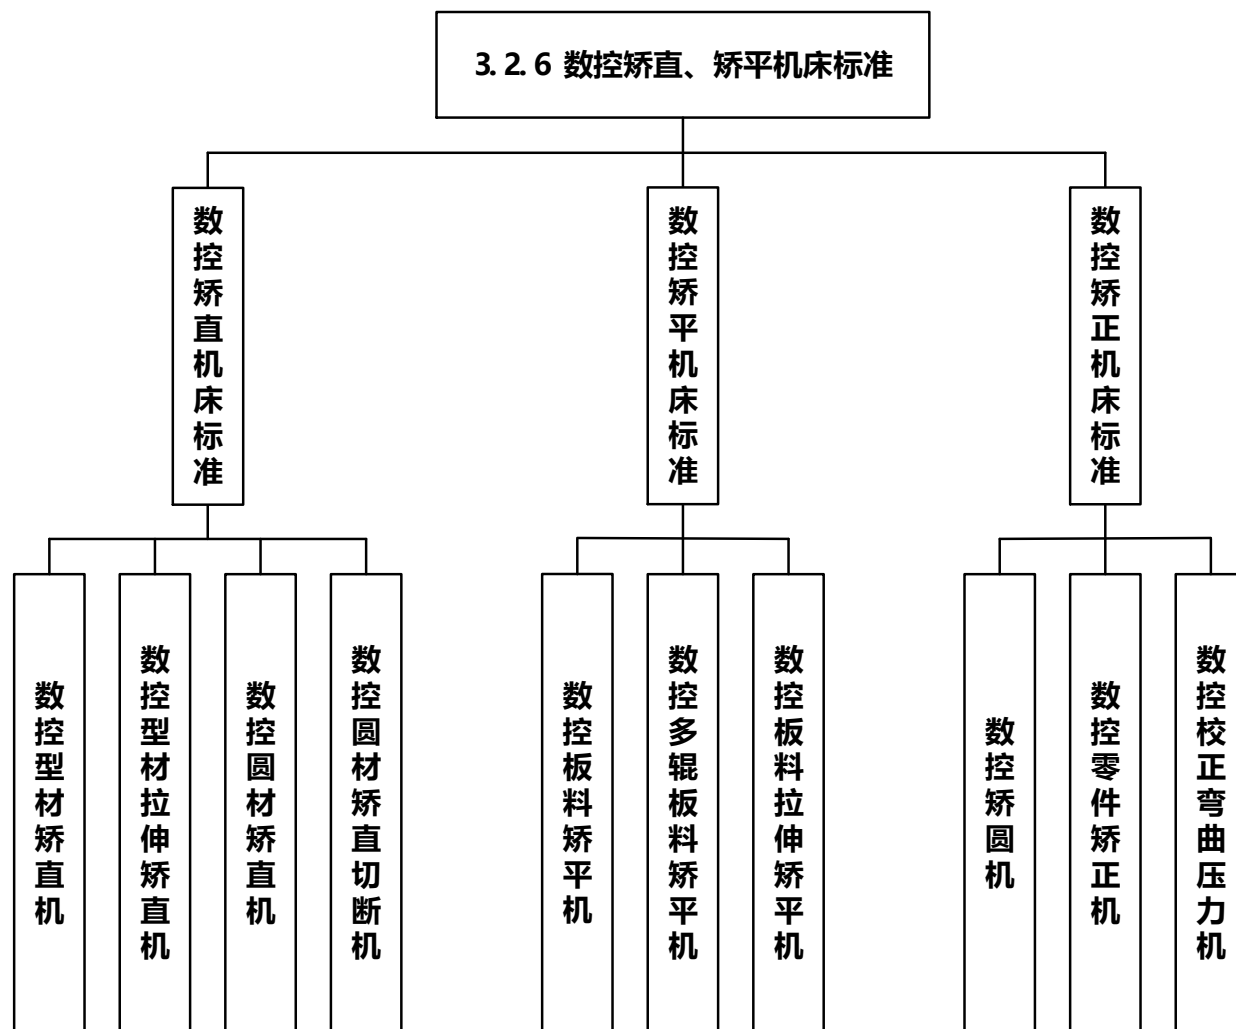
3.2.6 数控矫直、矫平机床标准

数控矫直机床标准

数控矫平机床标准

数控矫正机床标准

数控型材矫直机

数控型材拉伸矫直机

数控圆材矫直机

数控圆材矫直切断机

数控板料矫平机

数控多辊板料矫平机

数控板料拉伸矫平机

数控矫圆机

数控零件矫正机

数控校正弯曲压力机